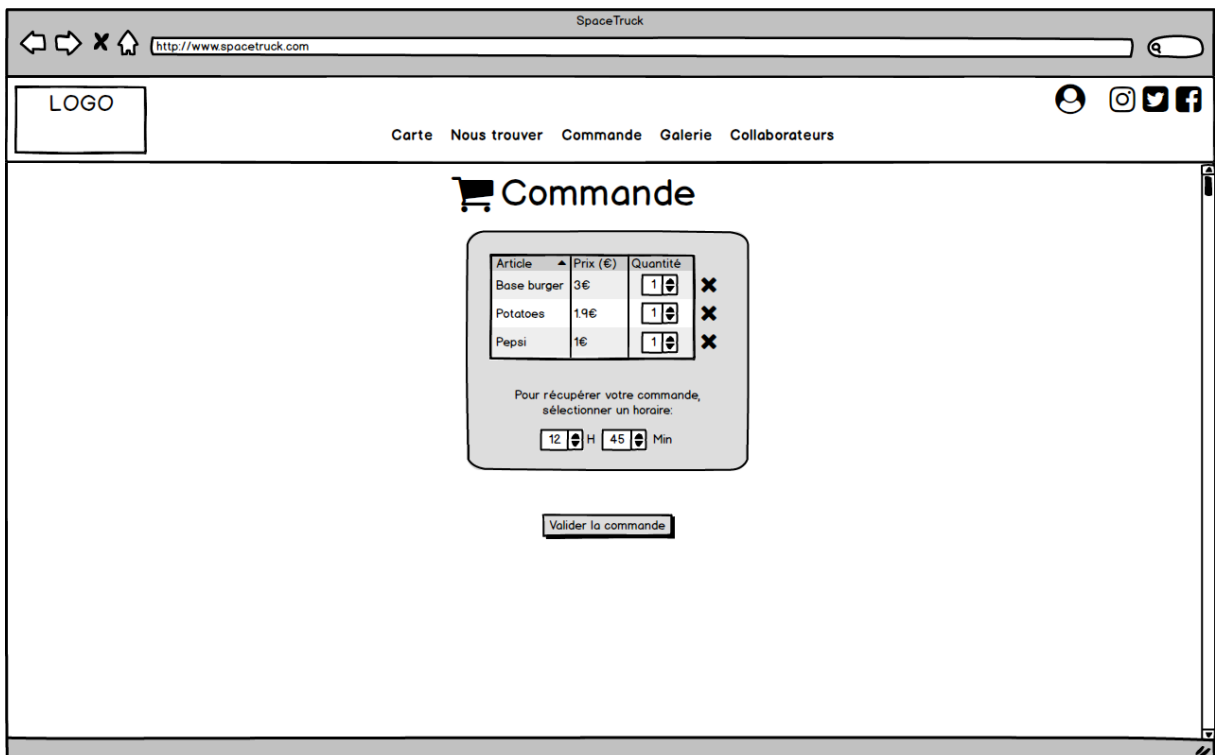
SpaceTruck

http://www.spacetruck.com

LOGO

Carte Nous trouver Commande Galerie Collaborateurs

Commande

| Article | Prix (€) | Quantité |
|---|---|---|
| Base burger | 3€ | 1 |
| Potatoes | 1.9€ | 1 |
| Pepsi | 1€ | 1 |

Pour récupérer votre commande, sélectionner un horaire:

12 H 45 Min

Valider la commande